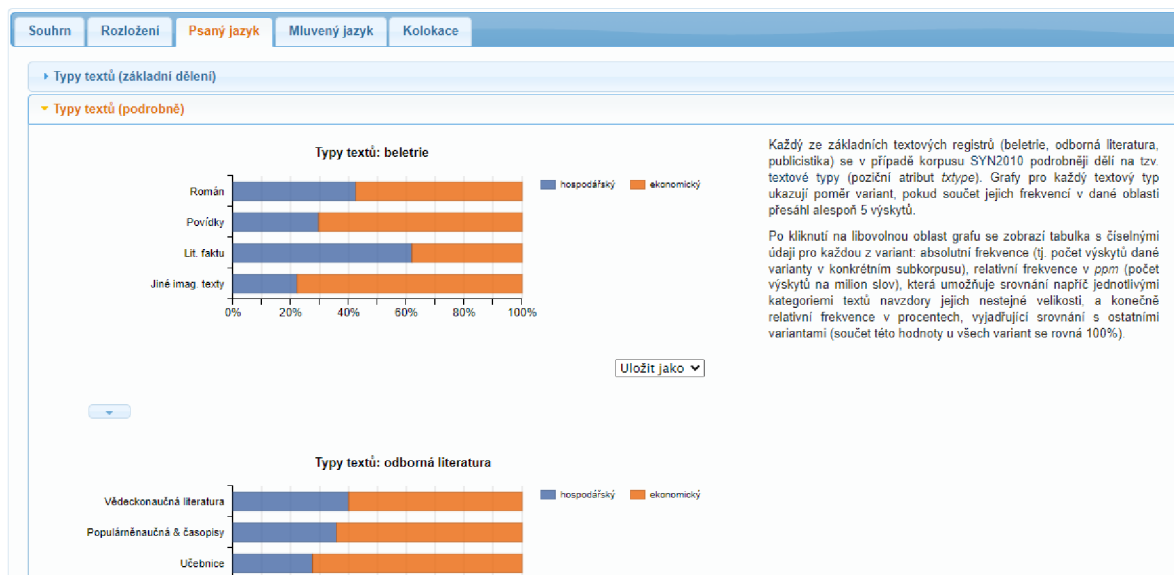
Souhrn | Rozložení | Psaný jazyk | Mluvený jazyk | Kolokace

Typy textů (základní dělení)

Typy textů (podrobně)

Typy textů: beletrie

hospodářský ekonomický

Román
Povídky
Lit. faktu
Jiné imag. texty

0% 20% 40% 60% 80% 100%

Uložit jako

Každý ze základních textových registrů (beletrie, odborná literatura, publicistika) se v případě korpusu SYN2010 podrobněji dělí na tzv. textové typy (poziční atribut *txtype*). Grafy pro každý textový typ ukazují poměr variant, pokud součet jejich frekvencí v dané oblasti přesáhl alespoň 5 výskytů.

Po kliknutí na libovolnou oblast grafu se zobrazí tabulka s číselnými údaji pro každou z variant: absolutní frekvence (tj. počet výskytů dané varianty v konkrétním subkorpusu), relativní frekvence v *ppm* (počet výskytů na milion slov), která umožňuje srovnání napříč jednotlivými kategoriemi textů navzdory jejich nestejné velikosti, a konečně relativní frekvence v procentech, vyjadřující srovnání s ostatními variantami (součet této hodnoty u všech variant se rovná 100%).

Typy textů: odborná literatura

hospodářský ekonomický

Vědeckonaučná literatura
Populárněnaučná & časopisy
Učebnice